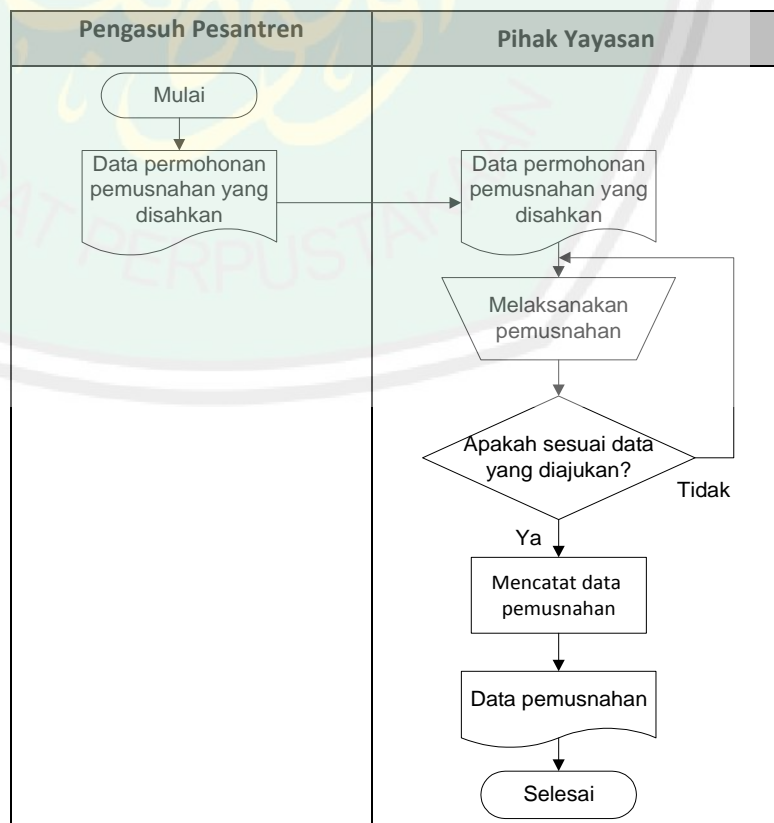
Pengasuh Pesantren

Pihak Yayasan

Mulai

Data permohonan pemusnahan yang disahkan

Data permohonan pemusnahan yang disahkan

Melaksanakan pemusnahan

Apakah sesuai data yang diajukan?

Tidak

Ya

Mencatat data pemusnahan

Data pemusnahan

Selesai